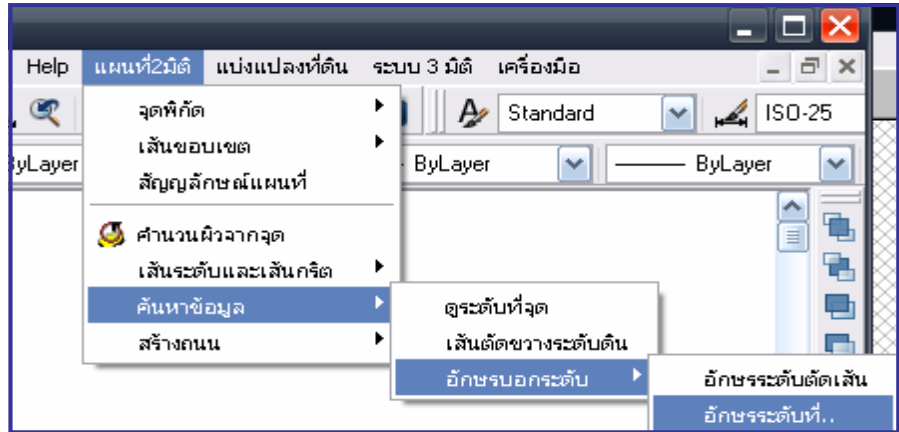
Help แผนที่2มิติ แบ่งแปลงที่ดิน ระบบ 3 มิติ เครื่องมือ

Standard ISO-25

ByLayer ByLayer ByLayer

จุดพิกัด
เส้นขอบเขต
สัญญลักษณ์แผนที่
คำนวนผิวจากจุด
เส้นระดับและเส้นกริด
ค้นหาข้อมูล
สร้างถนน

ดูระดับที่จุด
เส้นตัดขวางระดับดิน
อักษรบอกระดับ

อักษรระดับตัดเส้น
อักษรระดับที่..